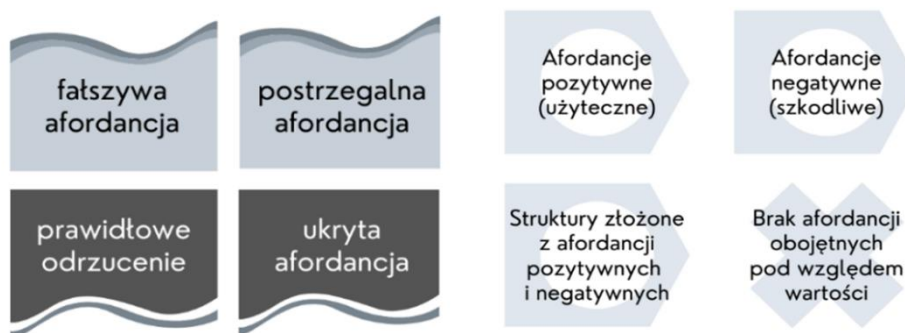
fałszywa afordancja

postrzegalna afordancja

prawidłowe odrzucenie

ukryta afordancja

Afordancje pozytywne (użyteczne)

Afordancje negatywne (szkodliwe)

Struktury złożone z afordancji pozytywnych i negatywnych

Brak afordancji obojętnych pod względem wartości